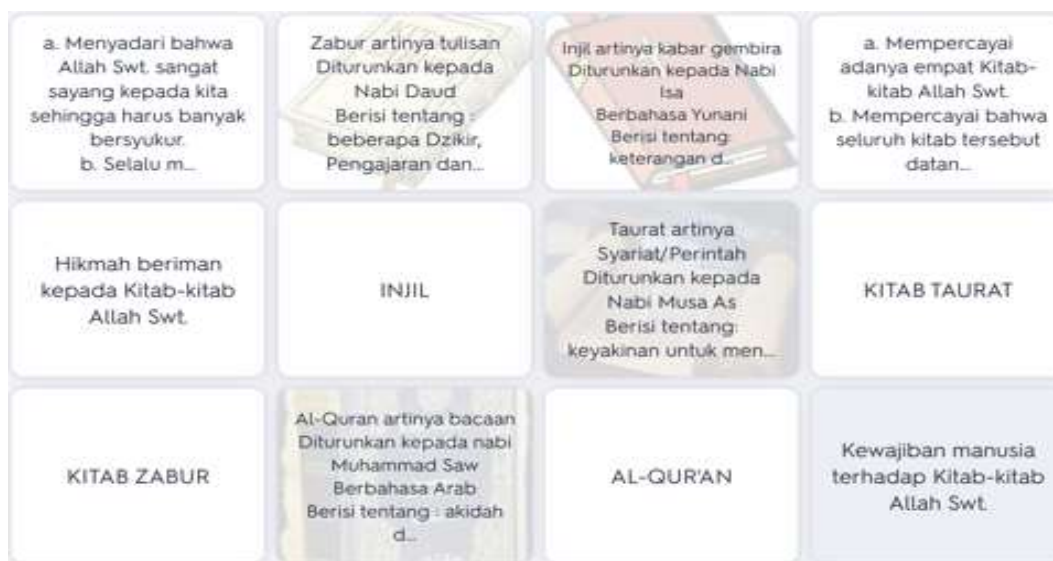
a. Menyadari bahwa Allah Swt. sangat sayang kepada kita sehingga harus banyak bersyukur.
b. Selalu m...

Zabur artinya tulisan
Diturunkan kepada Nabi Daud
Berisi tentang : beberapa Dzikir, Pengajaran dan...

Injil artinya kabar gembira
Diturunkan kepada Nabi Isa
Berbahasa Yunani
Berisi tentang: keterangan d...

a. Mempercayai adanya empat Kitab-kitab Allah Swt.
b. Mempercayai bahwa seluruh kitab tersebut datan...

Hikmah beriman kepada Kitab-kitab Allah Swt.

INJIL

Taurat artinya Syariat/Perintah
Diturunkan kepada Nabi Musa As
Berisi tentang: keyakinan untuk men...

KITAB TAURAT

KITAB ZABUR

Al-Quran artinya bacaan
Diturunkan kepada nabi Muhammad Saw
Berbahasa Arab
Berisi tentang : akidah d...

AL-QUR'AN

Kewajiban manusia terhadap Kitab-kitab Allah Swt.